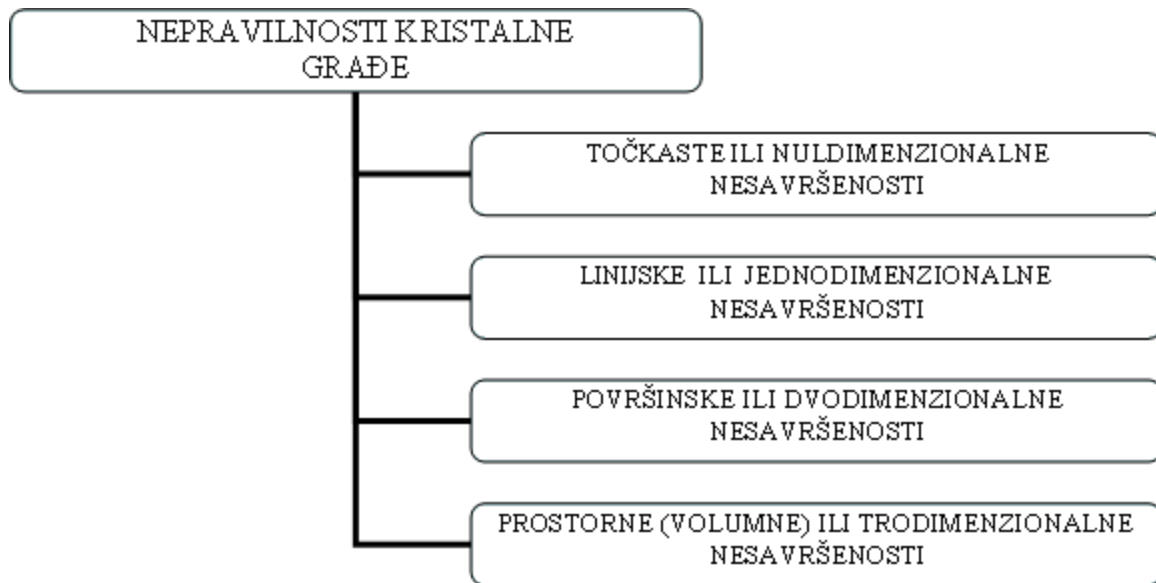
NEPRAVILNOSTI KRISTALNE GRAĐE

TOČKASTE ILI NULDIMENZIONALNE NESAVRŠENOSTI

LINIJSKE ILI JEDNODIMENZIONALNE NESAVRŠENOSTI

POVRŠINSKE ILI DVODIMENZIONALNE NESAVRŠENOSTI

PROSTORNE (VOLUMNE) ILI TRODIMENZIONALNE NESAVRŠENOSTI